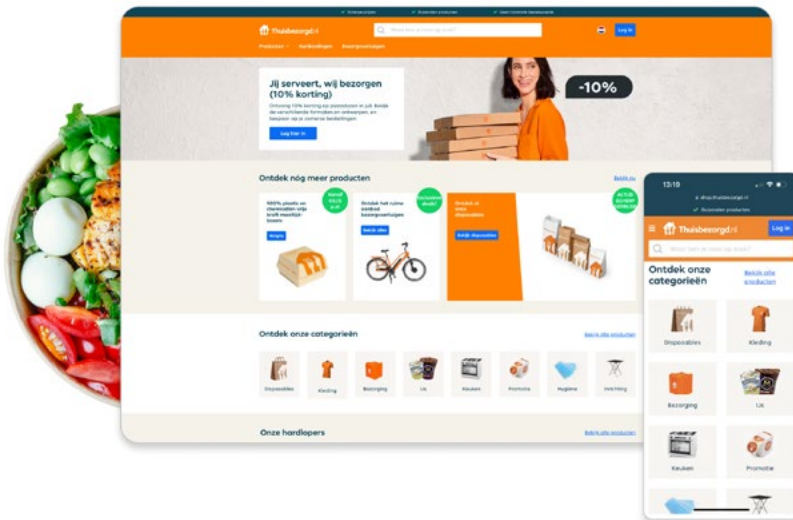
Thuisbezorgd.nl

Log in

Producten Aanbiedingen Bezorgvoertuigen

Jij serveert, wij bezorgen (10% korting)

Log hier in

-10%

Ontdek nóg meer producten

Bekijk alle

Exclusive deals!

Bekijk alle

Bekijk disposables

Ontdek onze categorieën

Bekijk alle producten

Disposables

Kleding

Bezorging

IJs

Keuken

Promotie

Hygiëne

Inrichting

Onze hardlopers

Bekijk alle producten

13:19

shop.thuisbezorgd.nl

Bezorgde producten

Thuisbezorgd.nl

Log in

Ontdek onze categorieën

Bekijk alle producten

Disposables

Kleding

Bezorging

IJs

Keuken

Promotie